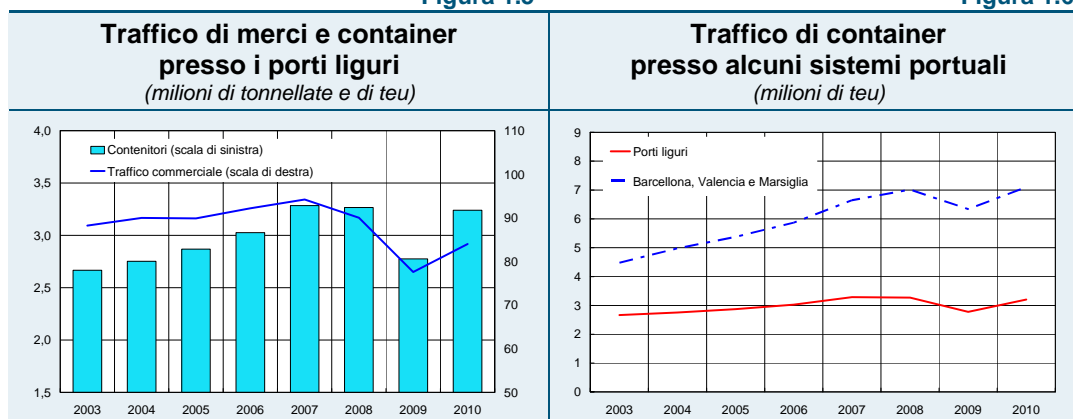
Figura 1.5

Traffico di merci e container presso i porti liguri
(milioni di tonnellate e di teu)

Contenitori (scala di sinistra)
Traffico commerciale (scala di destra)

4,0
3,5
3,0
2,5
2,0
1,5

110
100
90
80
70
60
50

2003 2004 2005 2006 2007 2008 2009 2010

Figura 1.6

Traffico di container presso alcuni sistemi portuali
(milioni di teu)

Porti liguri
Barcellona, Valencia e Marsiglia

9
8
7
6
5
4
3
2
1
0

2003 2004 2005 2006 2007 2008 2009 2010